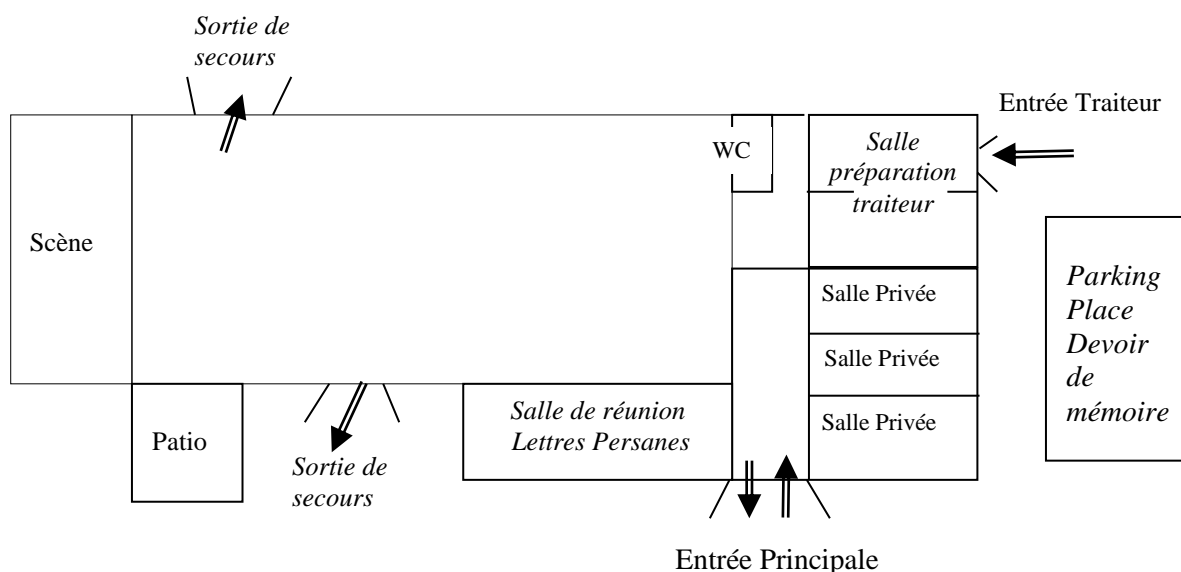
Sortie de secours

Entrée Traiteur

WC

Salle préparation traiteur

Scène

Parking Place Devoir de mémoire

Salle Privée

Salle Privée

Salle Privée

Patio

Salle de réunion Lettres Persanes

Sortie de secours

Entrée Principale